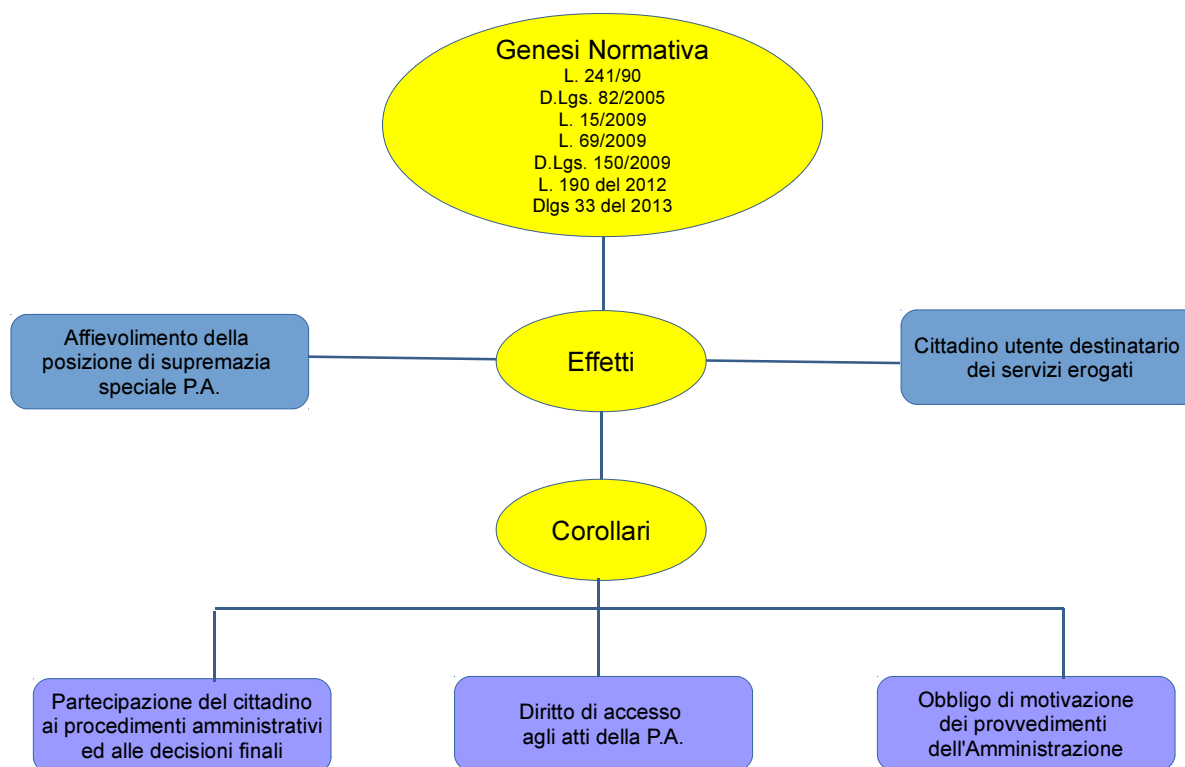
Genesi Normativa
L. 241/90
D.Lgs. 82/2005
L. 15/2009
L. 69/2009
D.Lgs. 150/2009
L. 190 del 2012
Dlgs 33 del 2013

Affievolimento della posizione di supremazia speciale P.A.

Effetti

Cittadino utente destinatario dei servizi erogati

Corollari

Partecipazione del cittadino ai procedimenti amministrativi ed alle decisioni finali

Diritto di accesso agli atti della P.A.

Obbligo di motivazione dei provvedimenti dell'Amministrazione